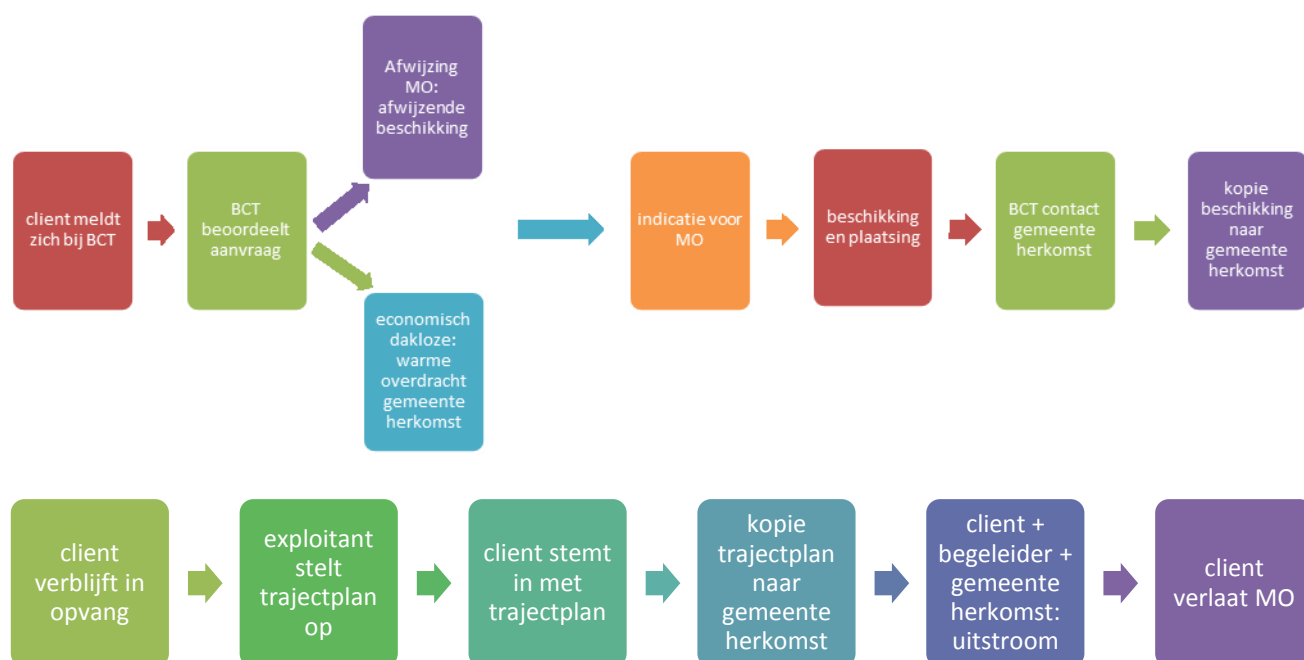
client meldt zich bij BCT

BCT beoordeelt aanvraag

Afwijzing MO: afwijzende beschikking

economisch dakloze: warme overdracht gemeente herkomst

indicatie voor MO

beschikking en plaatsing

BCT contact gemeente herkomst

kopie beschikking naar gemeente herkomst

client verblijft in opvang

exploitant stelt trajectplan op

client stemt in met trajectplan

kopie trajectplan naar gemeente herkomst

client + begeleider + gemeente herkomst: uitstroom

client verlaat MO